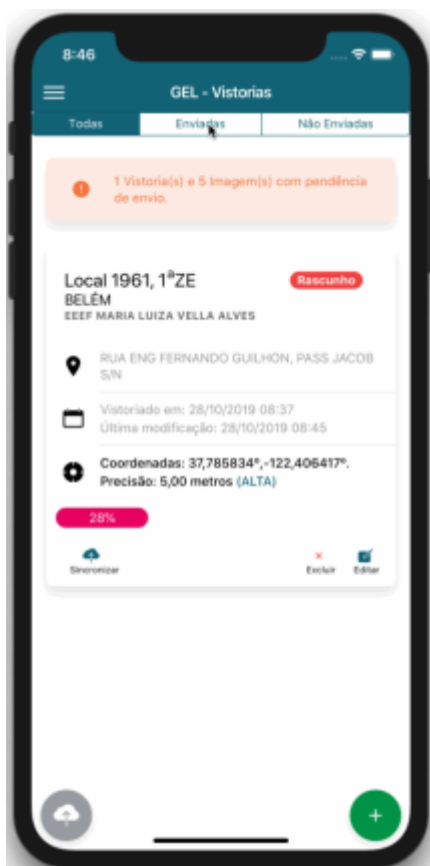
8:46

GEL - Vistorias

Todas | Enviadas | Não Enviadas

1 Vistoria(s) e 5 Imagem(s) com pendência de envio.

Local 1961, 1ªZE
Rascunho
BELÉM
EEEF MARIA LUIZA VELLA ALVES

RUA ENG FERNANDO GUILHON, PASS JACOB S/N

Vistoriado em: 28/10/2019 08:37
Última modificação: 28/10/2019 08:45

Coordenadas: 37,785834°,-122,406417°.
Precisão: 5,00 metros (ALTA)

28%

Sincronizar

Excluir
Editar

+